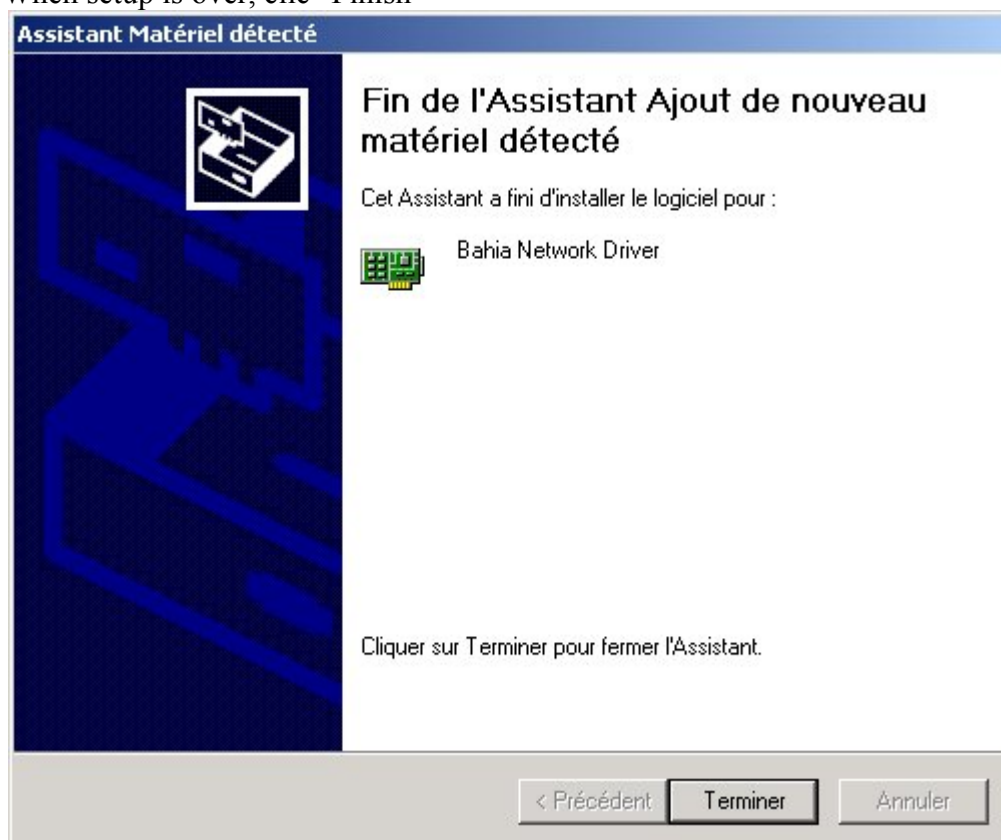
When setup is over, clic "Finish"

Assistant Matériel détecté

Fin de l'Assistant Ajout de nouveau matériel détecté

Cet Assistant a fini d'installer le logiciel pour :

Bahia Network Driver

Cliquer sur Terminer pour fermer l'Assistant.

< Précédent Terminer Annuler